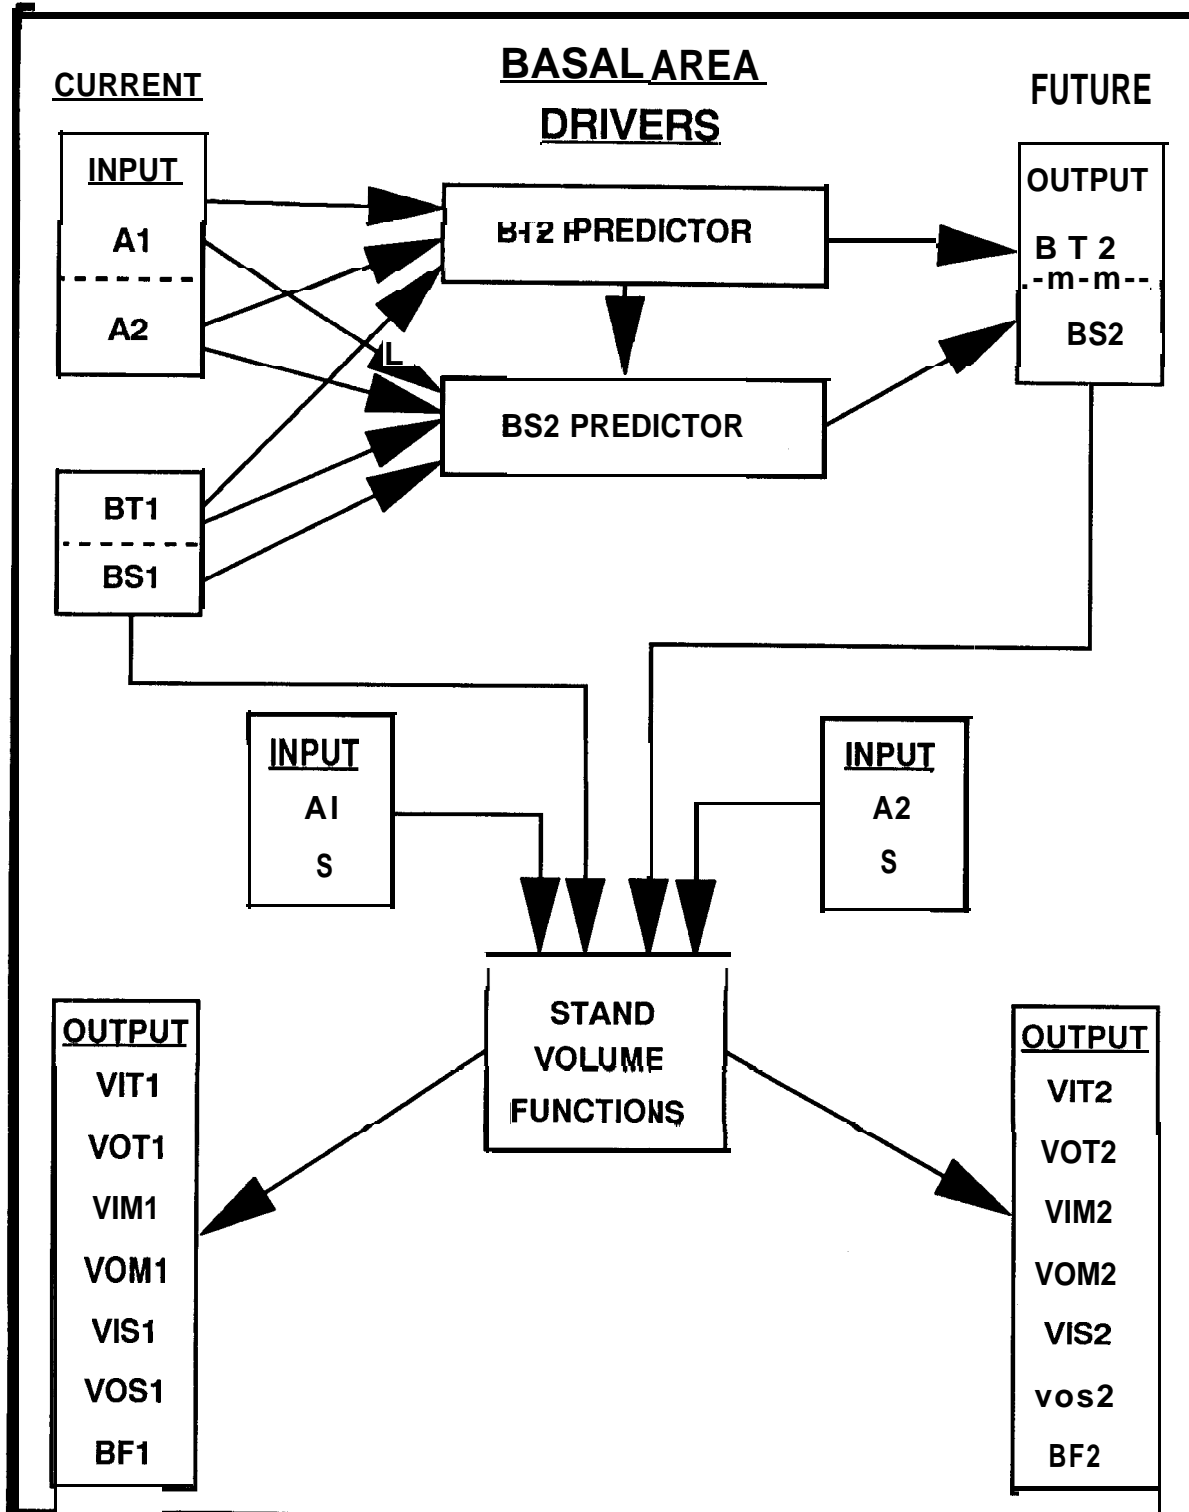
BASAL AREA DRIVERS

CURRENT

FUTURE

INPUT
A1
A2

BT2 PREDICTOR

OUTPUT
B T 2
.-m-m--
BS2

L

BS2 PREDICTOR

BT1
BS1

INPUT
AI
S

INPUT
A2
S

STAND VOLUME FUNCTIONS

OUTPUT
VIT1
VOT1
VIM1
VOM1
VIS1
VOS1
BF1

OUTPUT
VIT2
VOT2
VIM2
VOM2
VIS2
vos2
BF2